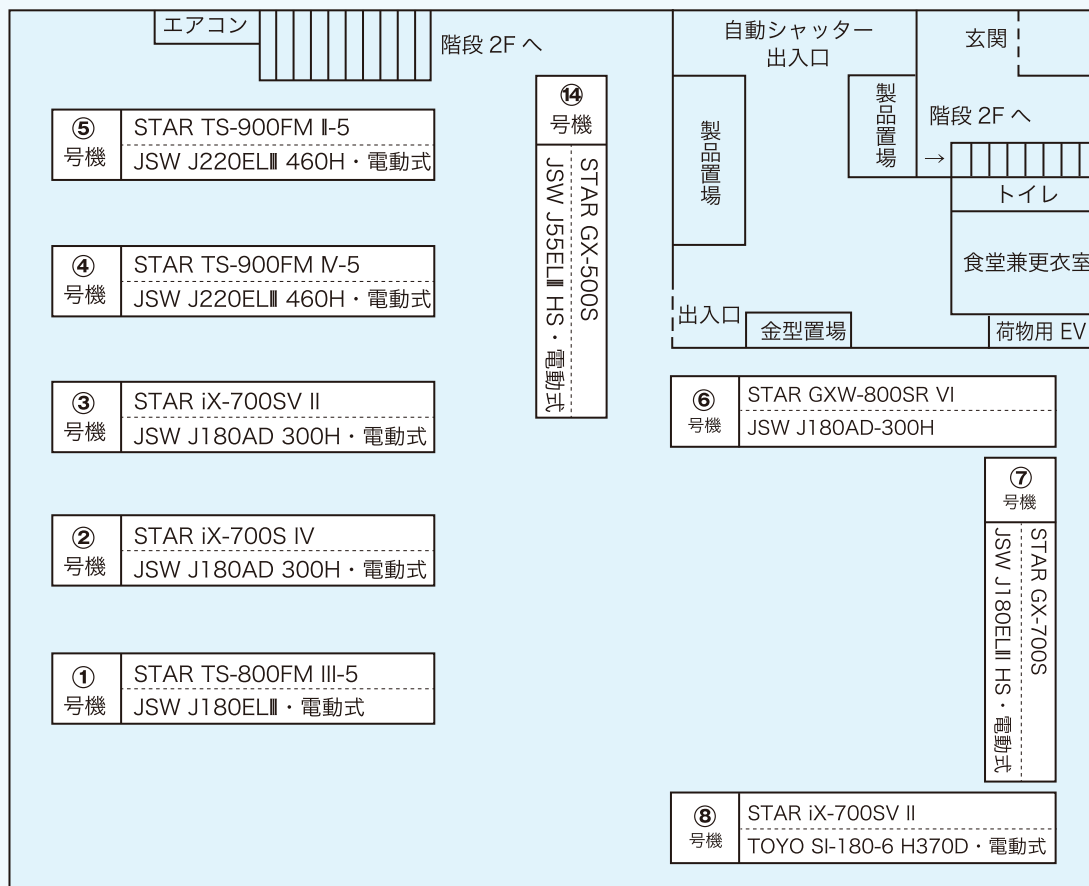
エアコン
階段 2F へ

⑤ 号機
STAR TS-900FM Ⅱ-5
JSW J220ELⅢ 460H・電動式

④ 号機
STAR TS-900FM Ⅳ-5
JSW J220ELⅢ 460H・電動式

③ 号機
STAR iX-700SV II
JSW J180AD 300H・電動式

② 号機
STAR iX-700S IV
JSW J180AD 300H・電動式

① 号機
STAR TS-800FM III-5
JSW J180ELⅢ・電動式

⑭ 号機
STAR GX-500S
JSW J55ELⅢ HS・電動式

自動シャッター 出入口
玄関
製品置場
製品置場
階段 2F へ
→
トイレ
食堂兼更衣室
出入口
金型置場
荷物用 EV

⑥ 号機
STAR GXW-800SR VI
JSW J180AD-300H

⑦ 号機
STAR GX-700S
JSW J180ELIII HS・電動式

⑧ 号機
STAR iX-700SV II
TOYO SI-180-6 H370D・電動式